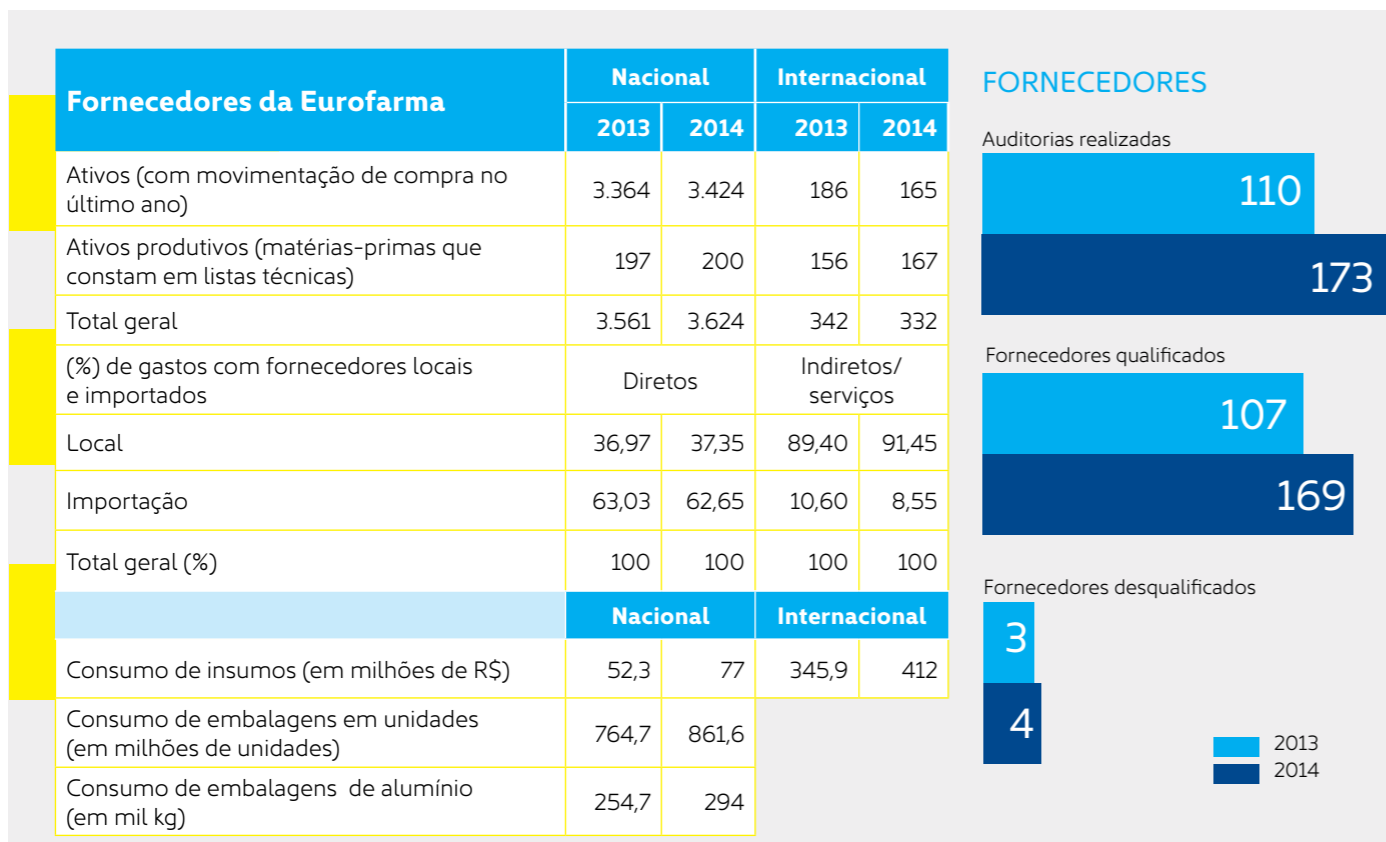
| Fornecedores da Eurofarma | Nacional 2013 | Nacional 2014 | Internacional 2013 | Internacional 2014 |
|---|---|---|---|---|
| Ativos (com movimentação de compra no último ano) | 3.364 | 3.424 | 186 | 165 |
| Ativos produtivos (matérias-primas que constam em listas técnicas) | 197 | 200 | 156 | 167 |
| Total geral | 3.561 | 3.624 | 342 | 332 |
| (%) de gastos com fornecedores locais e importados | Diretos | | Indiretos/ serviços | |
| Local | 36,97 | 37,35 | 89,40 | 91,45 |
| Importação | 63,03 | 62,65 | 10,60 | 8,55 |
| Total geral (%) | 100 | 100 | 100 | 100 |
| | Nacional | | Internacional | |
| Consumo de insumos (em milhões de R$) | 52,3 | 77 | 345,9 | 412 |
| Consumo de embalagens em unidades (em milhões de unidades) | 764,7 | 861,6 | | |
| Consumo de embalagens de alumínio (em mil kg) | 254,7 | 294 | | |

FORNECEDORES

Auditorias realizadas
110
173

Fornecedores qualificados
107
169

Fornecedores desqualificados
3
4

2013
2014